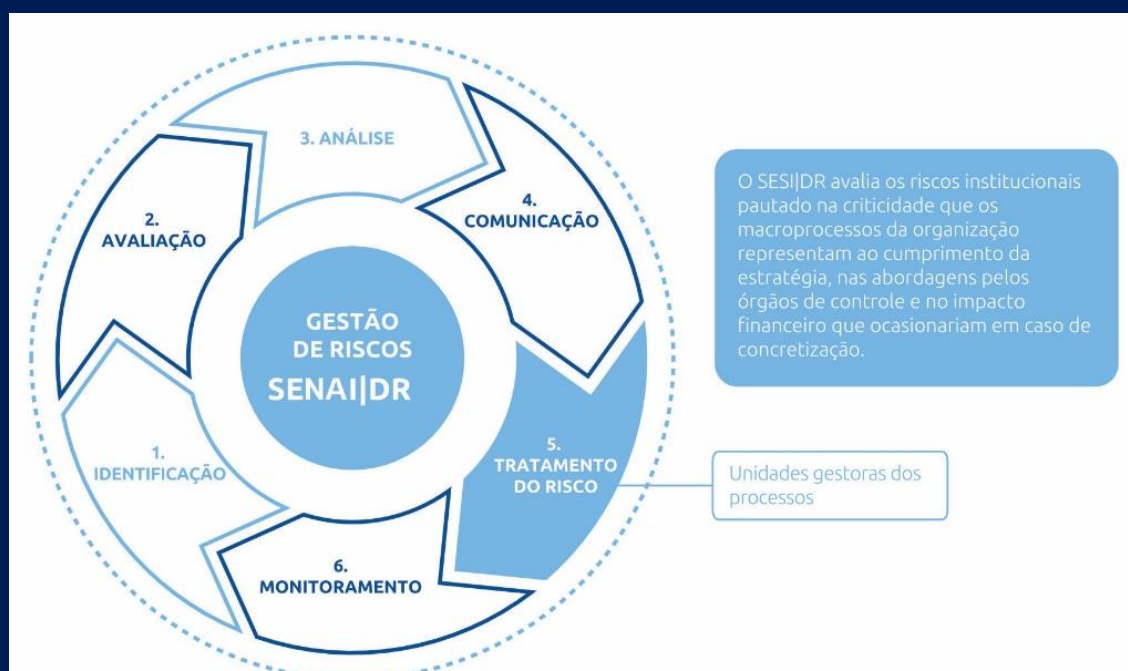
3. ANÁLISE

4.
COMUNICAÇÃO

2.
AVALIAÇÃO

GESTÃO
DE RISCOS
SENAI|DR

1.
IDENTIFICAÇÃO

5.
TRATAMENTO
DO RISCO

6.
MONITORAMENTO

O SESI|DR avalia os riscos institucionais pautado na criticidade que os macroprocessos da organização representam ao cumprimento da estratégia, nas abordagens pelos órgãos de controle e no impacto financeiro que ocasionariam em caso de concretização.

Unidades gestoras dos processos